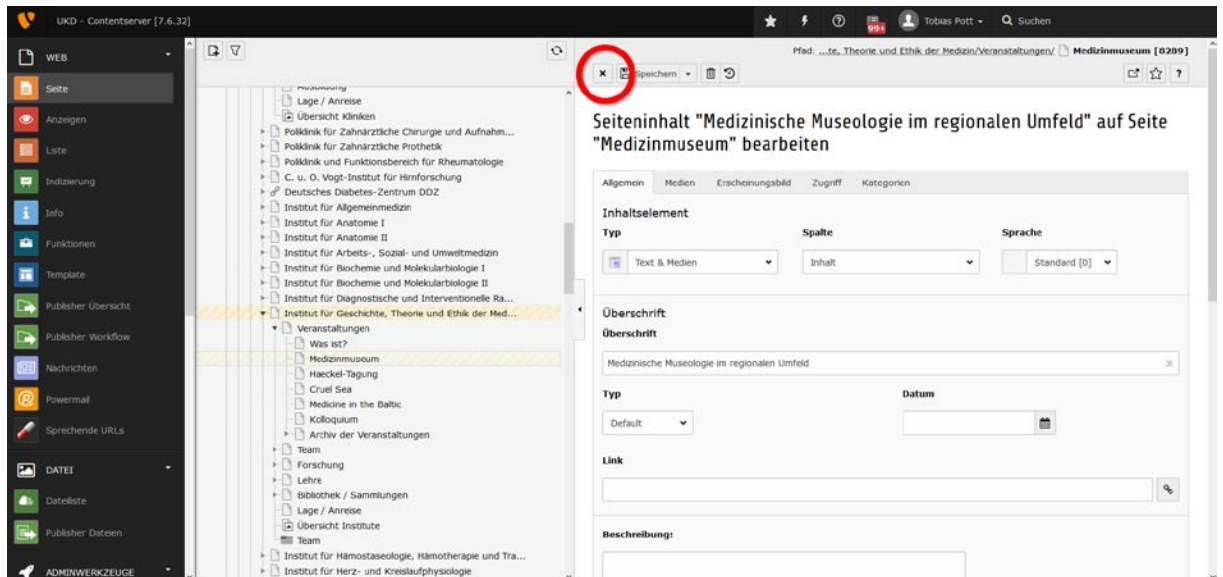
UKD - Contentserver [7.6.32]

99+ Tobias Pott Suchen

WEB
Seite
Anzeigen
Liste
Indizierung
Info
Funktionen
Template
Publisher Übersicht
Publisher Workflow
Nachrichten
Powermail
Sprechende URLs
DATEI
Dateiliste
Publisher Dateien
ADMINWERKZEUGE

Ausbildung
Lage / Anreise
Übersicht Kliniken
Poliklinik für Zahnärztliche Chirurgie und Aufnahm...
Poliklinik für Zahnärztliche Prothetik
Poliklinik und Funktionsbereich für Rheumatologie
C. u. O. Vogt-Institut für Hirnforschung
Deutsches Diabetes-Zentrum DDZ
Institut für Allgemeinmedizin
Institut für Anatomie I
Institut für Anatomie II
Institut für Arbeits-, Sozial- und Umweltmedizin
Institut für Biochemie und Molekularbiologie I
Institut für Biochemie und Molekularbiologie II
Institut für Diagnostische und Interventionelle Ra...
Institut für Geschichte, Theorie und Ethik der Med...
Veranstaltungen
Was ist?
Medizinmuseum
Haeckel-Tagung
Cruel Sea
Medicine in the Baltic
Kolloquium
Archiv der Veranstaltungen
Team
Forschung
Lehre
Bibliothek / Sammlungen
Lage / Anreise
Übersicht Institute
Team
Institut für Hämostaseologie, Hämotherapie und Tra...
Institut für Herz- und Kreislaufphysiologie

Pfad: ...te, Theorie und Ethik der Medizin/Veranstaltungen/ Medizinmuseum [8289]

Speichern

Seiteninhalt "Medizinische Museologie im regionalen Umfeld" auf Seite "Medizinmuseum" bearbeiten

Allgemein Medien Erscheinungsbild Zugriff Kategorien

Inhaltselement
Typ
Text & Medien
Spalte
Inhalt
Sprache
Standard [0]

Überschrift
Überschrift
Medizinische Museologie im regionalen Umfeld
Typ
Default
Datum
Link
Beschreibung: